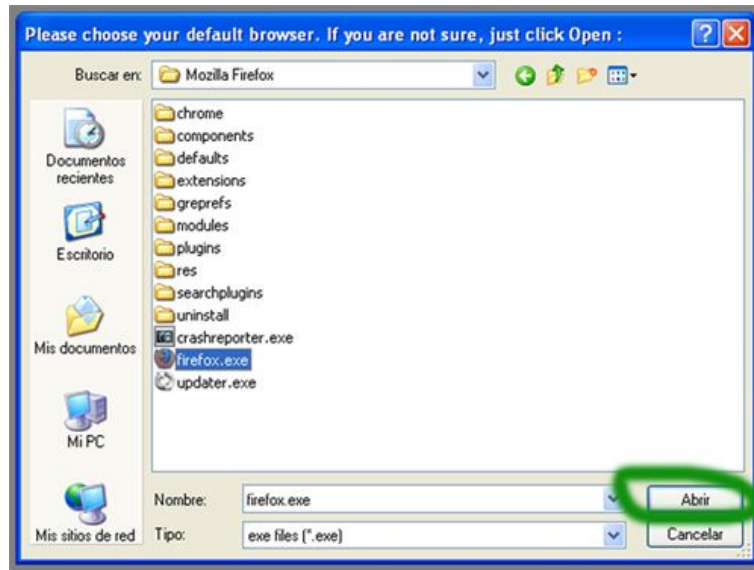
Please choose your default browser. If you are not sure, just click Open :

Buscar en: Mozilla Firefox

Documentos recientes
Escritorio
Mis documentos
Mi PC
Mis sitios de red

chrome
components
defaults
extensions
greprefs
modules
plugins
res
searchplugins
uninstall
crashreporter.exe
firefox.exe
updater.exe

Nombre: firefox.exe
Tipo: exe files (*.exe)

Abrir
Cancelar